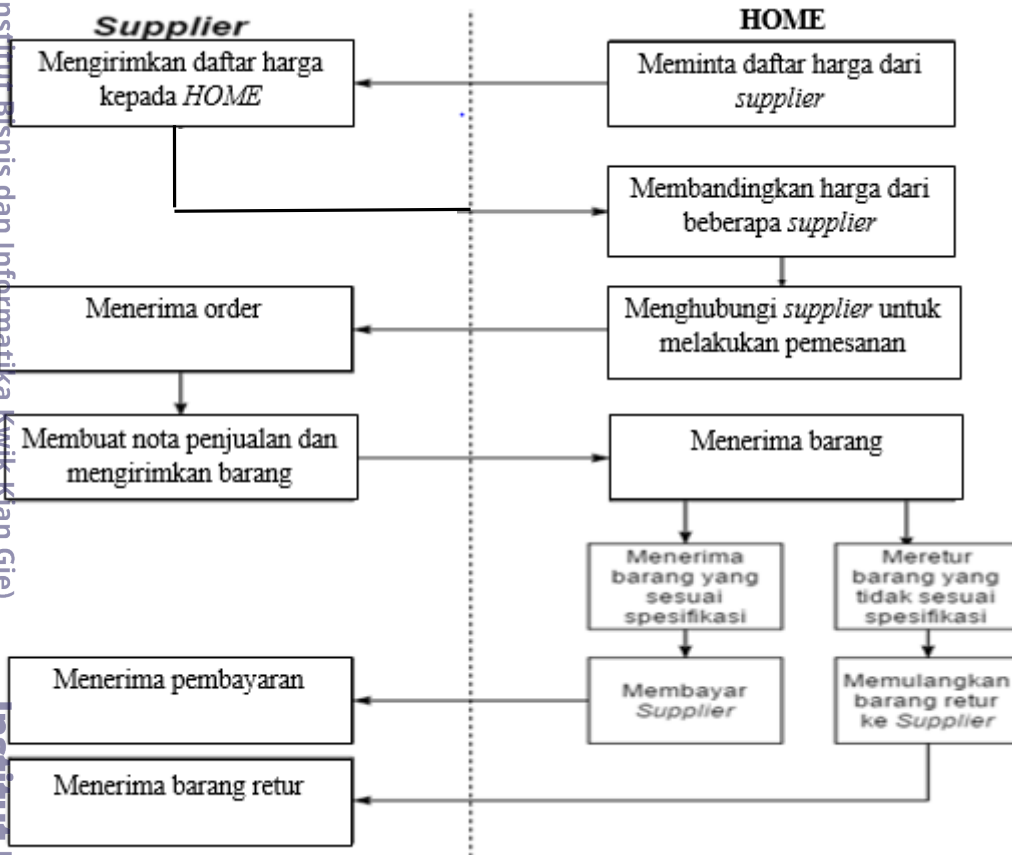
Supplier

HOME

Mengirimkan daftar harga kepada *HOME*

Meminta daftar harga dari *supplier*

Membandingkan harga dari beberapa *supplier*

Menerima order

Menghubungi *supplier* untuk melakukan pemesanan

Membuat nota penjualan dan mengirimkan barang

Menerima barang

Menerima barang yang sesuai spesifikasi

Meretur barang yang tidak sesuai spesifikasi

Menerima pembayaran

Membayar *Supplier*

Memulangkan barang retur ke *Supplier*

Menerima barang retur

nstitut Bisnis dan Informatika Kwik Kian Gie)